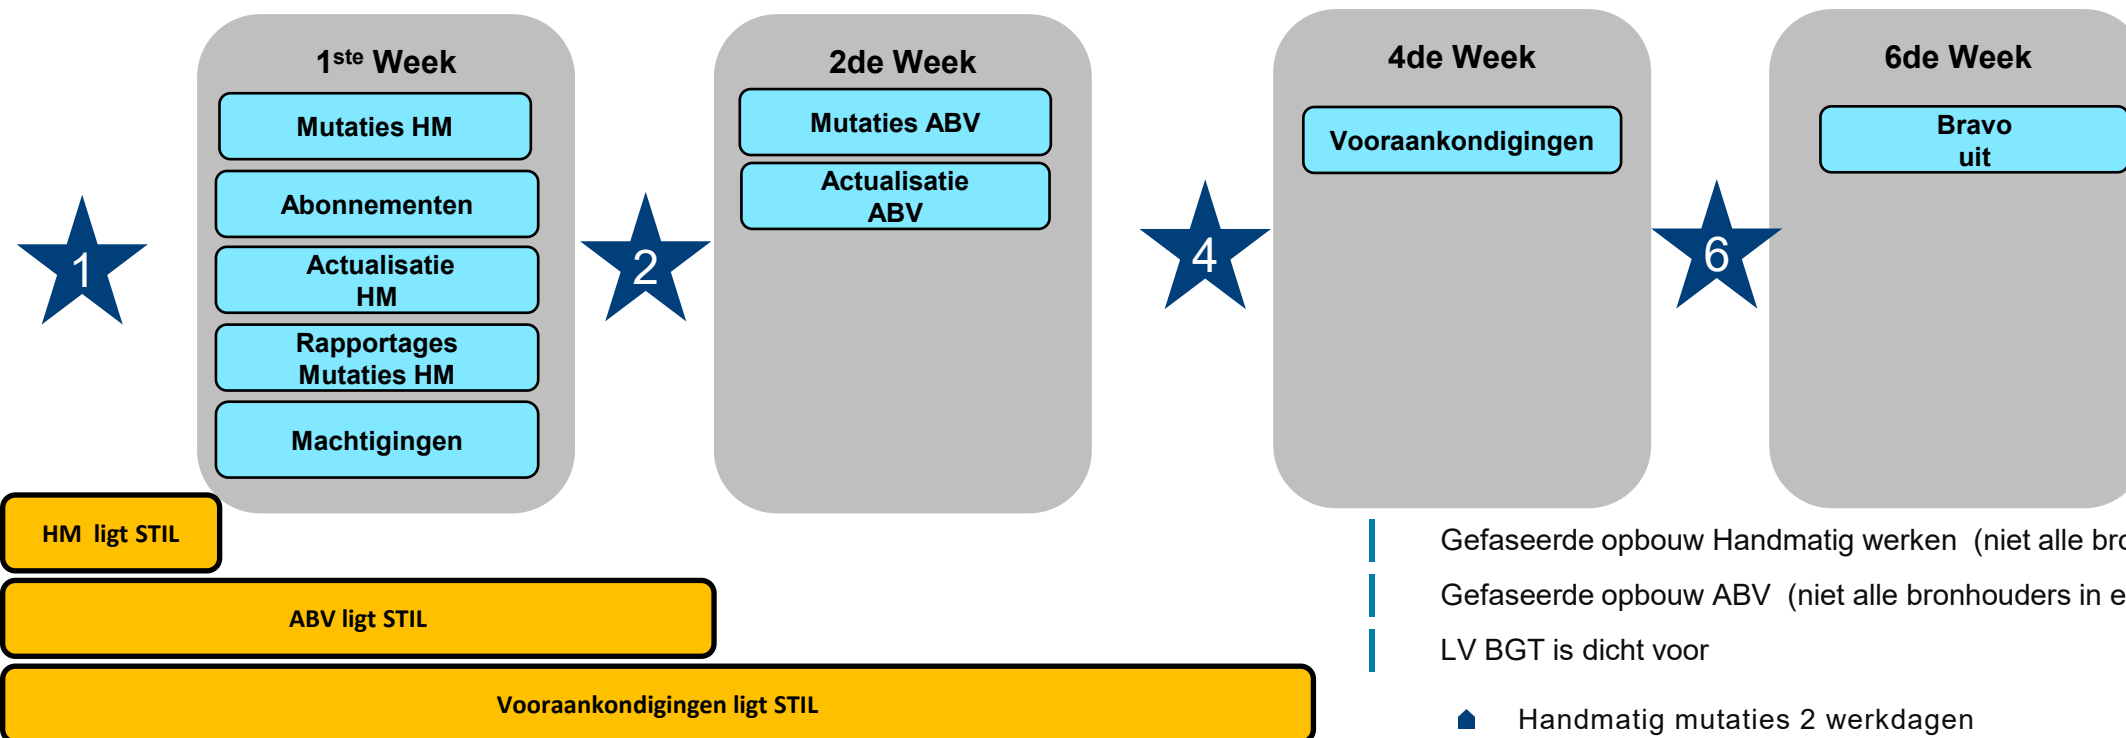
1

1$^{ste}$ Week

Mutaties HM

Abonnementen

Actualisatie HM

Rapportages Mutaties HM

Machtigingen

2

2de Week

Mutaties ABV

Actualisatie ABV

4

4de Week

Vooraankondigingen

6

6de Week

Bravo uit

HM ligt STIL

ABV ligt STIL

Vooraankondigingen ligt STIL

Gefaseerde opbouw Handmatig werken (niet alle bro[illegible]

Gefaseerde opbouw ABV (niet alle bronhouders in e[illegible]

LV BGT is dicht voor

Handmatig mutaties 2 werkdagen